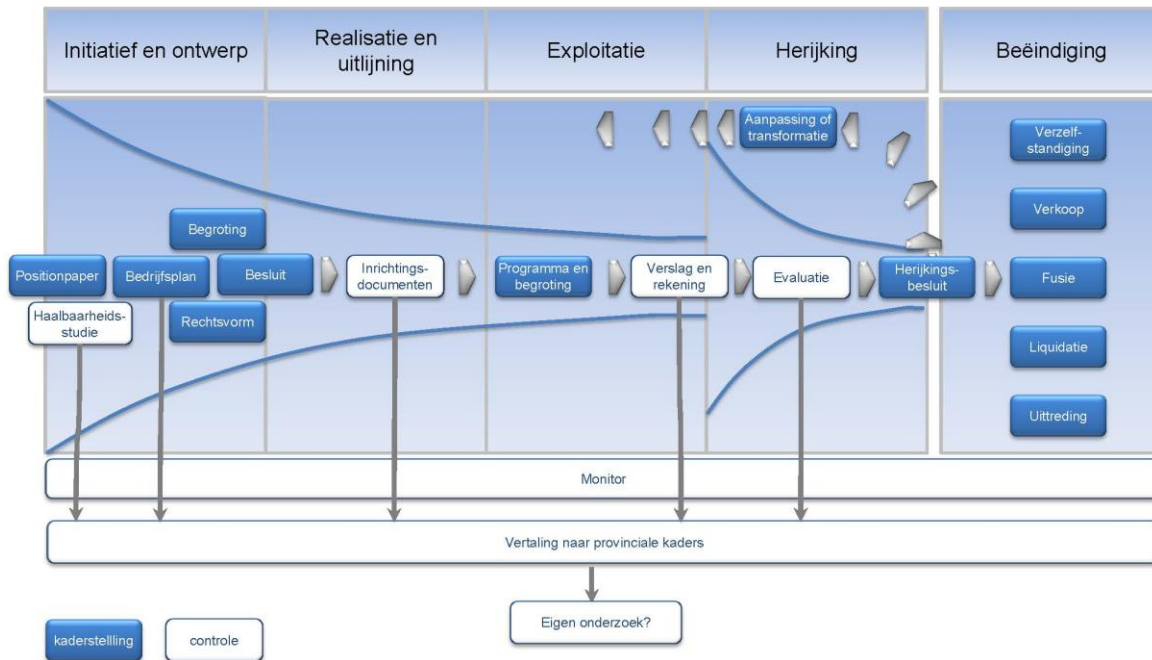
Initiatief en ontwerp

Realisatie en uitlijning

Exploitatie

Herijking

Beëindiging

Aanpassing of transformatie

Verzelf-standiging

Verkoop

Begroting

Positionpaper

Bedrijfsplan

Besluit

Inrichtings-documenten

Programma en begroting

Verslag en rekening

Evaluatie

Herijkings-besluit

Fusie

Haalbaarheids-studie

Rechtsvorm

Liquidatie

Uittreding

Monitor

Vertaling naar provinciale kaders

Eigen onderzoek?

kaderstellling

controle